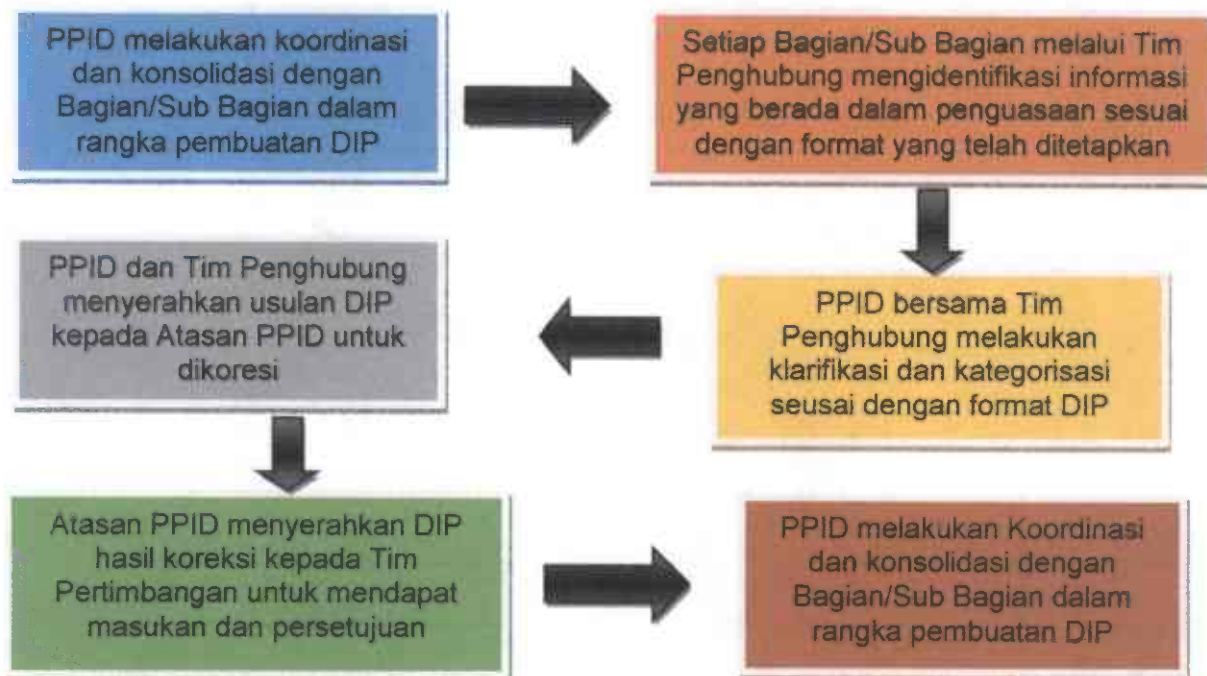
PPID melakukan koordinasi dan konsolidasi dengan Bagian/Sub Bagian dalam rangka pembuatan DIP

Setiap Bagian/Sub Bagian melalui Tim Penghubung mengidentifikasi informasi yang berada dalam penguasaan sesuai dengan format yang telah ditetapkan

PPID bersama Tim Penghubung melakukan klarifikasi dan kategorisasi seusai dengan format DIP

PPID dan Tim Penghubung menyerahkan usulan DIP kepada Atasan PPID untuk dikoresi

Atasan PPID menyerahkan DIP hasil koreksi kepada Tim Pertimbangan untuk mendapat masukan dan persetujuan

PPID melakukan Koordinasi dan konsolidasi dengan Bagian/Sub Bagian dalam rangka pembuatan DIP